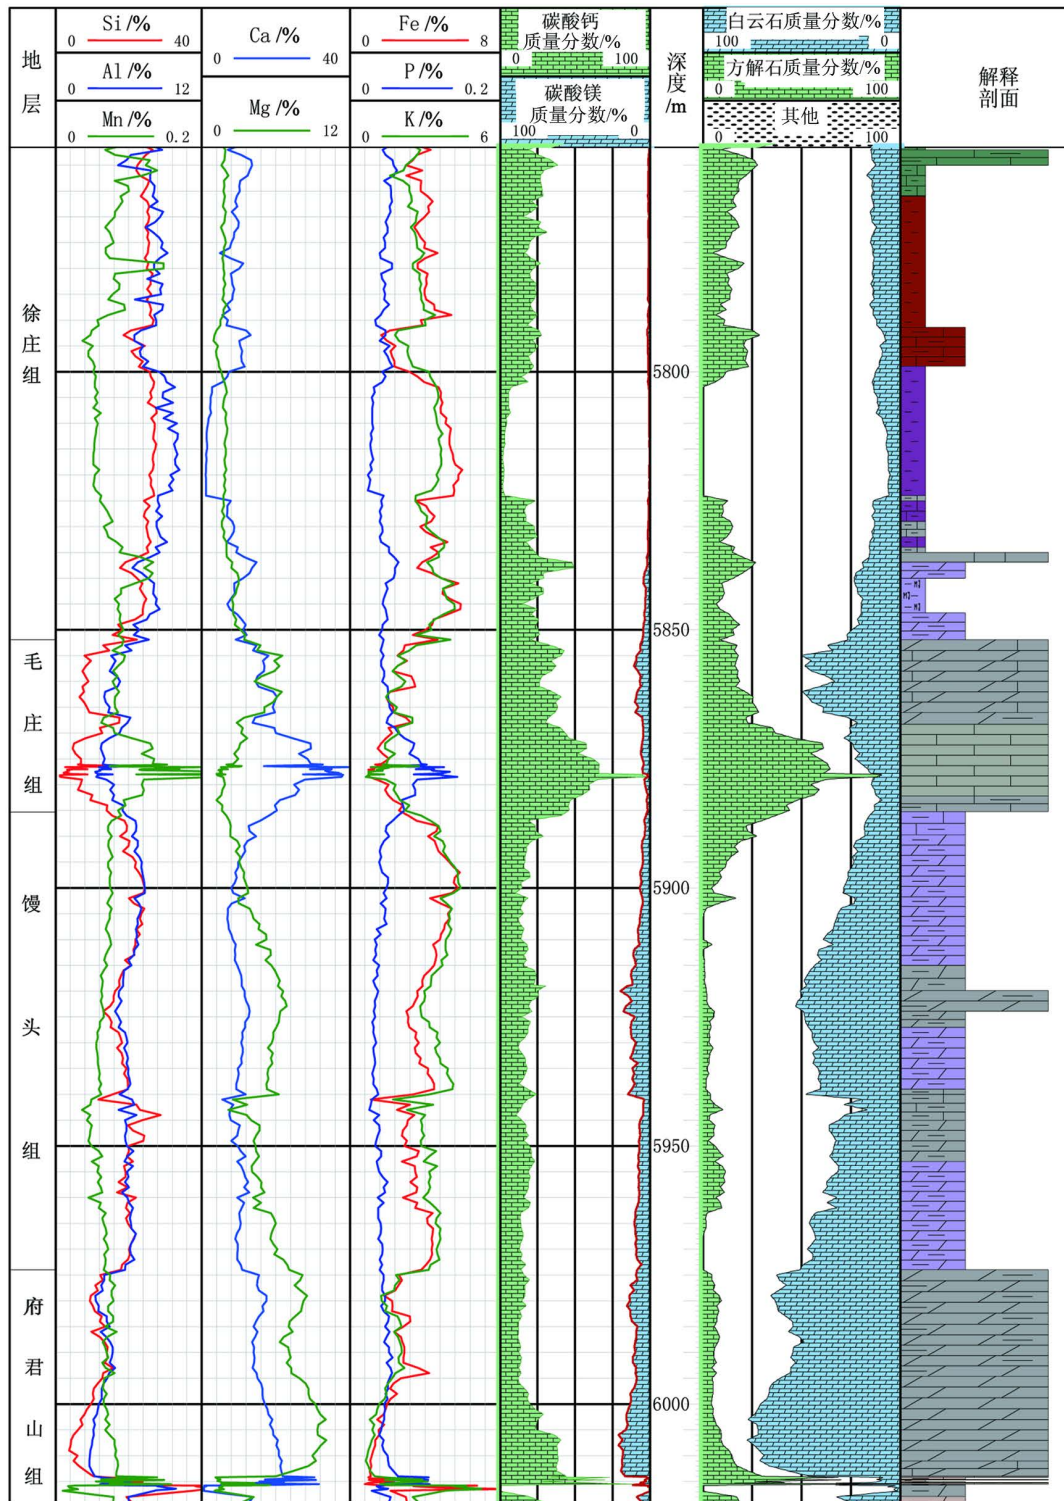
地层

Si /%
0 40
Al /%
0 12
Mn /%
0 0.2

Ca /%
0 40
Mg /%
0 12

Fe /%
0 8
P /%
0 0.2
K /%
0 6

碳酸钙质量分数/%
0 100
碳酸镁质量分数/%
100 0

深度/m

白云石质量分数/%
100 0
方解石质量分数/%
0 100
其他
0 100

解释剖面

徐庄组
毛庄组
馒头组
府君山组

5800
5850
5900
5950
6000